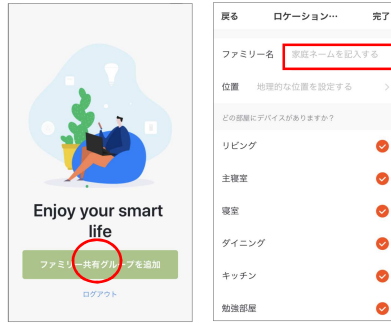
Enjoy your smart life

ファミリー共有グループを追加

ログアウト

戻る ロケーション… 完了

ファミリー名 家庭ネームを記入する

位置 地理的な位置を設定する

どの部屋にデバイスがありますか？

リビング

主寝室

寝室

ダイニング

キッチン

勉強部屋